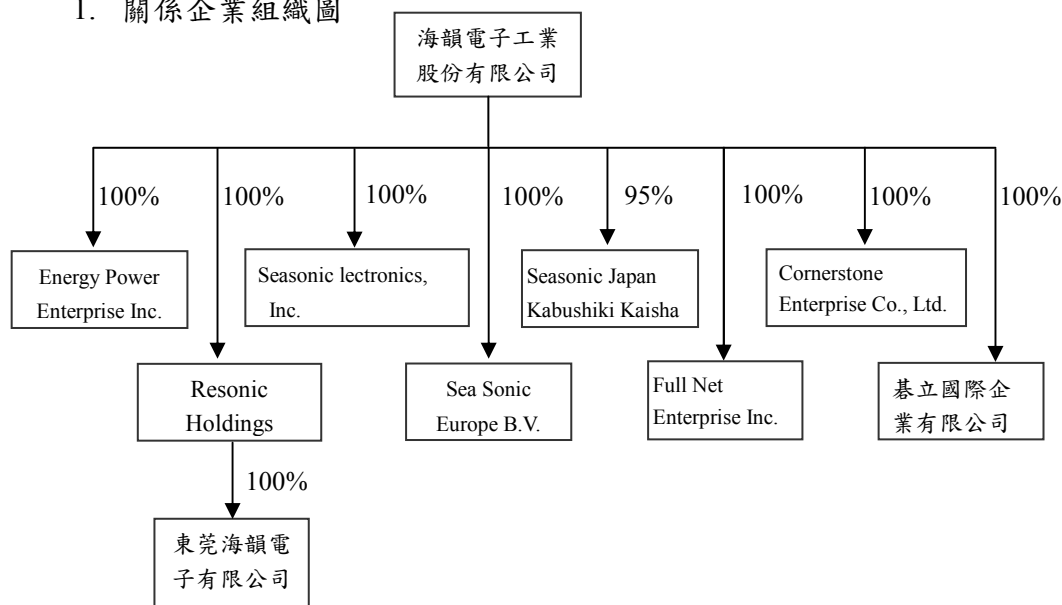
1. 關係企業組織圖

海韻電子工業股份有限公司

100%

Energy Power Enterprise Inc.

100%

Resonic Holdings

100%

東莞海韻電子有限公司

100%

Seasonic lectronics, Inc.

100%

Sea Sonic Europe B.V.

95%

Seasonic Japan Kabushiki Kaisha

100%

Full Net Enterprise Inc.

100%

Cornerstone Enterprise Co., Ltd.

100%

碁立國際企業有限公司